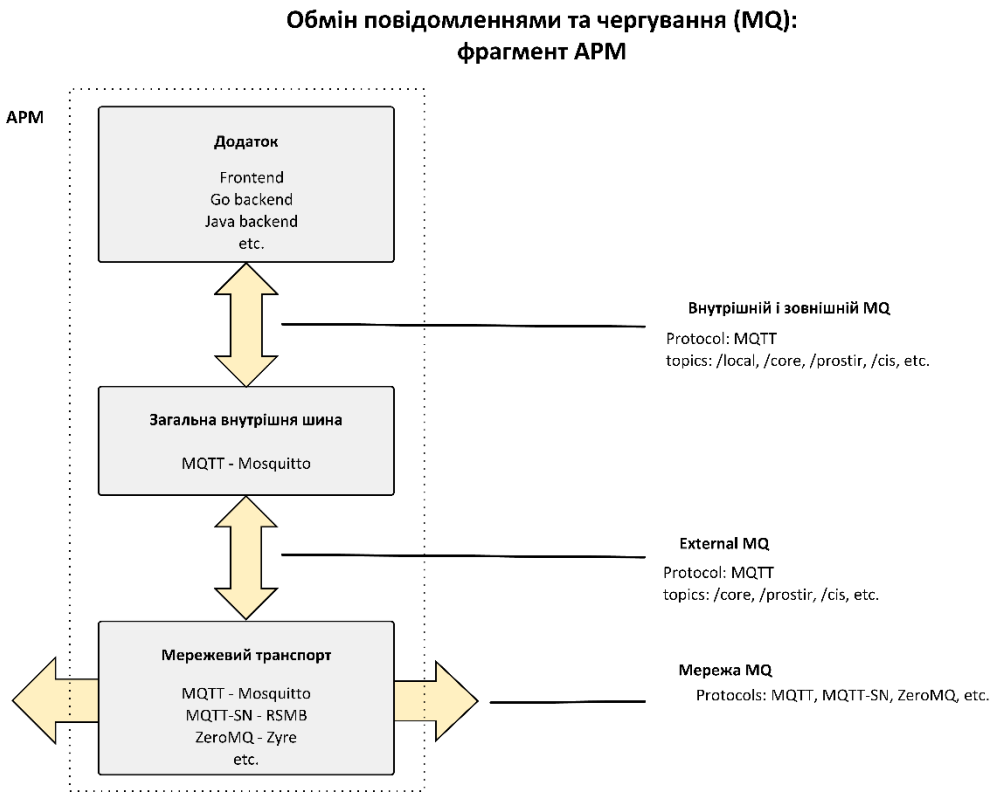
Обмін повідомленнями та чергування (MQ):
фрагмент АРМ

АРМ

Додаток

Frontend
Go backend
Java backend
etc.

Внутрішній і зовнішній MQ

Protocol: MQTT
topics: /local, /core, /prostir, /cis, etc.

Загальна внутрішня шина

MQTT - Mosquitto

External MQ

Protocol: MQTT
topics: /core, /prostir, /cis, etc.

Мережевий транспорт

MQTT - Mosquitto
MQTT-SN - RSMB
ZeroMQ - Zyre
etc.

Мережа MQ

Protocols: MQTT, MQTT-SN, ZeroMQ, etc.